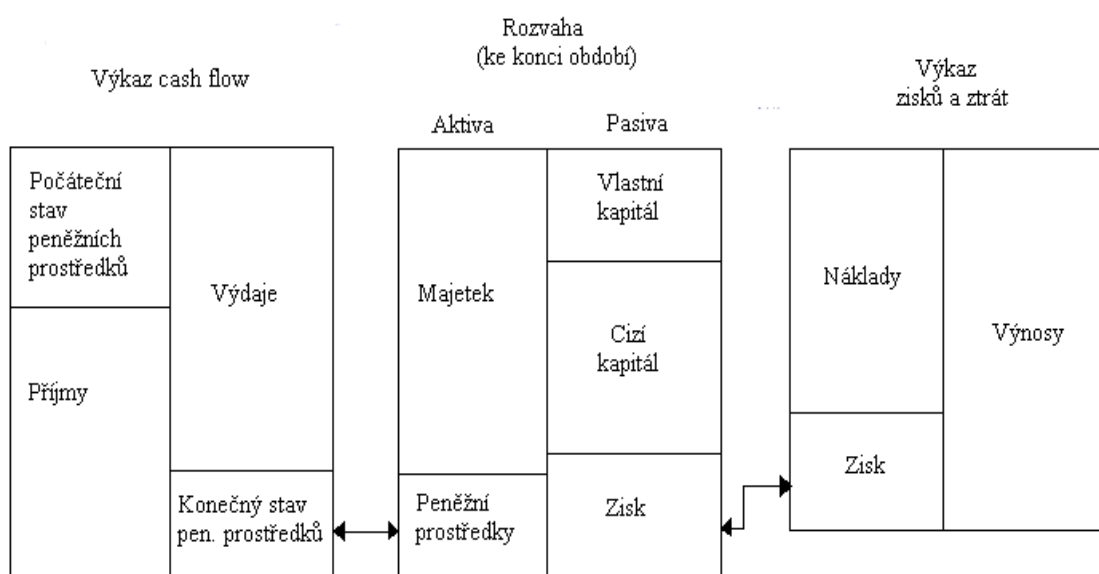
Výkaz cash flow

Rozvaha
(ke konci období)

Výkaz
zisků a ztrát

Počáteční stav peněžních prostředků

Výdaje

Příjmy

Konečný stav pen. prostředků

Aktiva

Pasiva

Majetek

Peněžní prostředky

Vlastní kapitál

Cizí kapitál

Zisk

Náklady

Výnosy

Zisk